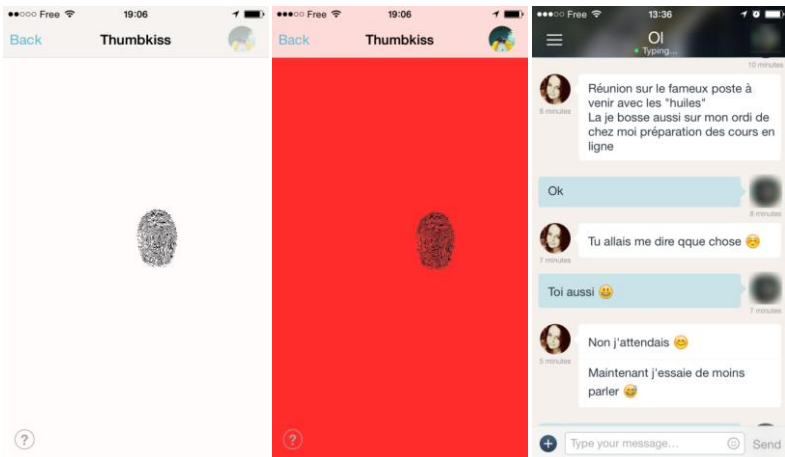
●●○○○ Free 19:06
Back Thumbkiss
?

●●○○○ Free 19:06
Back Thumbkiss
?

●●○○○ Free 13:36
Ol
Typing...
10 minutes

Réunion sur le fameux poste à venir avec les "huiles"
La je bosse aussi sur mon ordi de chez moi préparation des cours en ligne
8 minutes

Ok
8 minutes

Tu allais me dire qque chose ☺️
7 minutes

Toi aussi 😀
7 minutes

Non j'attendais 😊
5 minutes

Maintenant j'essaie de moins parler 😅

Type your message... Send